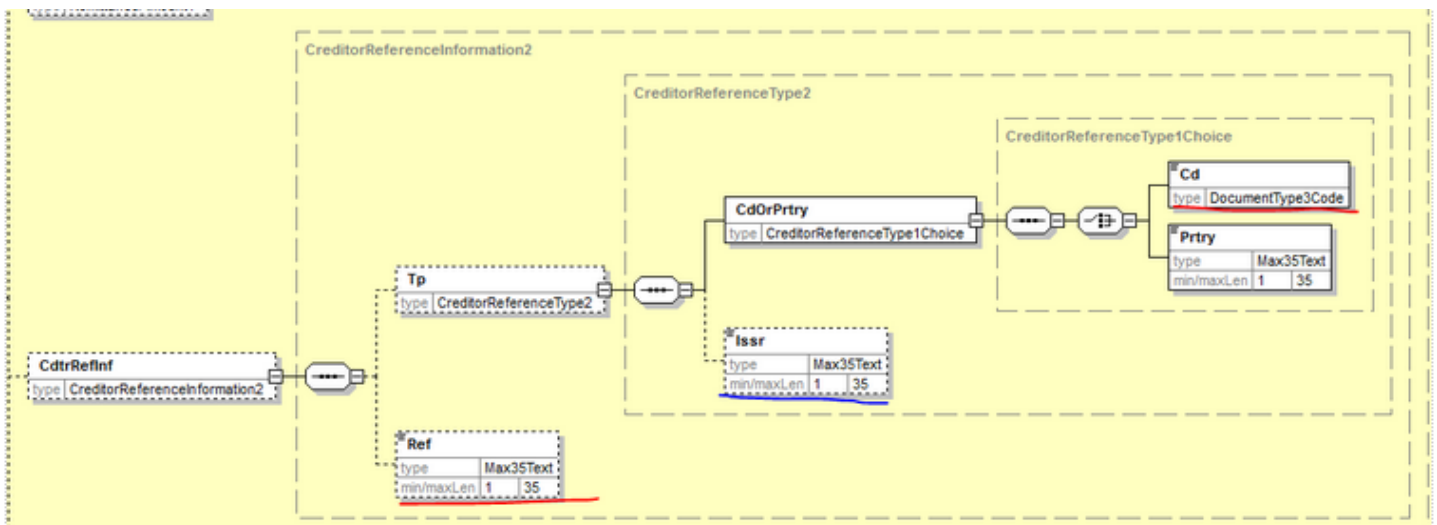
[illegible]

CreditorReferenceInformation2

CreditorReferenceType2

CreditorReferenceType1Choice

Cd
type DocumentType3Code

CdOrPrtry
type CreditorReferenceType1Choice

Prtry
type Max35Text
min/maxLen 1 35

Tp
type CreditorReferenceType2

Issr
type Max35Text
min/maxLen 1 35

CdtrRefInf
type CreditorReferenceInformation2

Ref
type Max35Text
min/maxLen 1 35